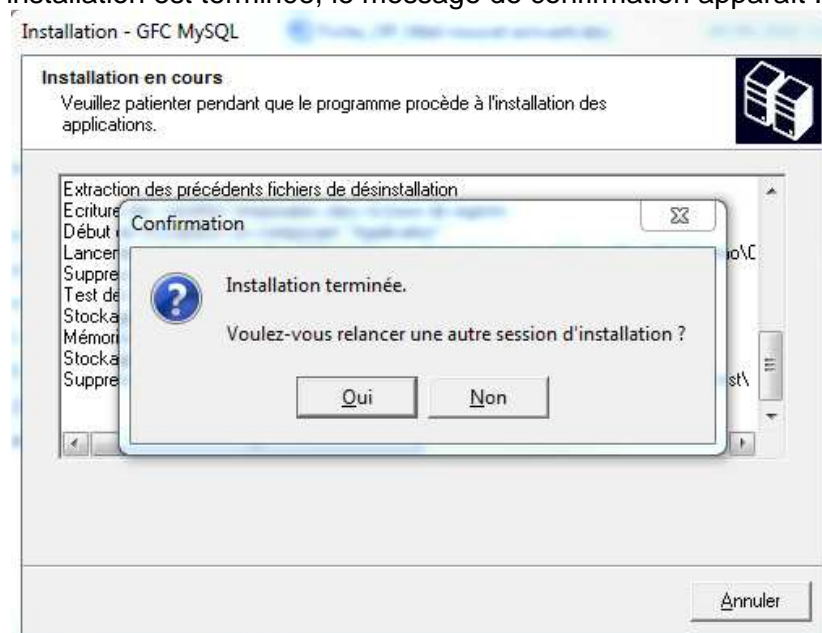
installation est terminée, le message de confirmation apparaît :

Installation - GFC MySQL

Installation en cours
Veuillez patienter pendant que le programme procède à l'installation des applications.

Extraction des précédents fichiers de désinstallation
Ecriture
Début
Lancer
Suppre
Test de
Stocka
Mémori
Stocka
Suppre

o\C
st\

Confirmation

Installation terminée.

Voulez-vous relancer une autre session d'installation ?

Oui
Non

Annuler